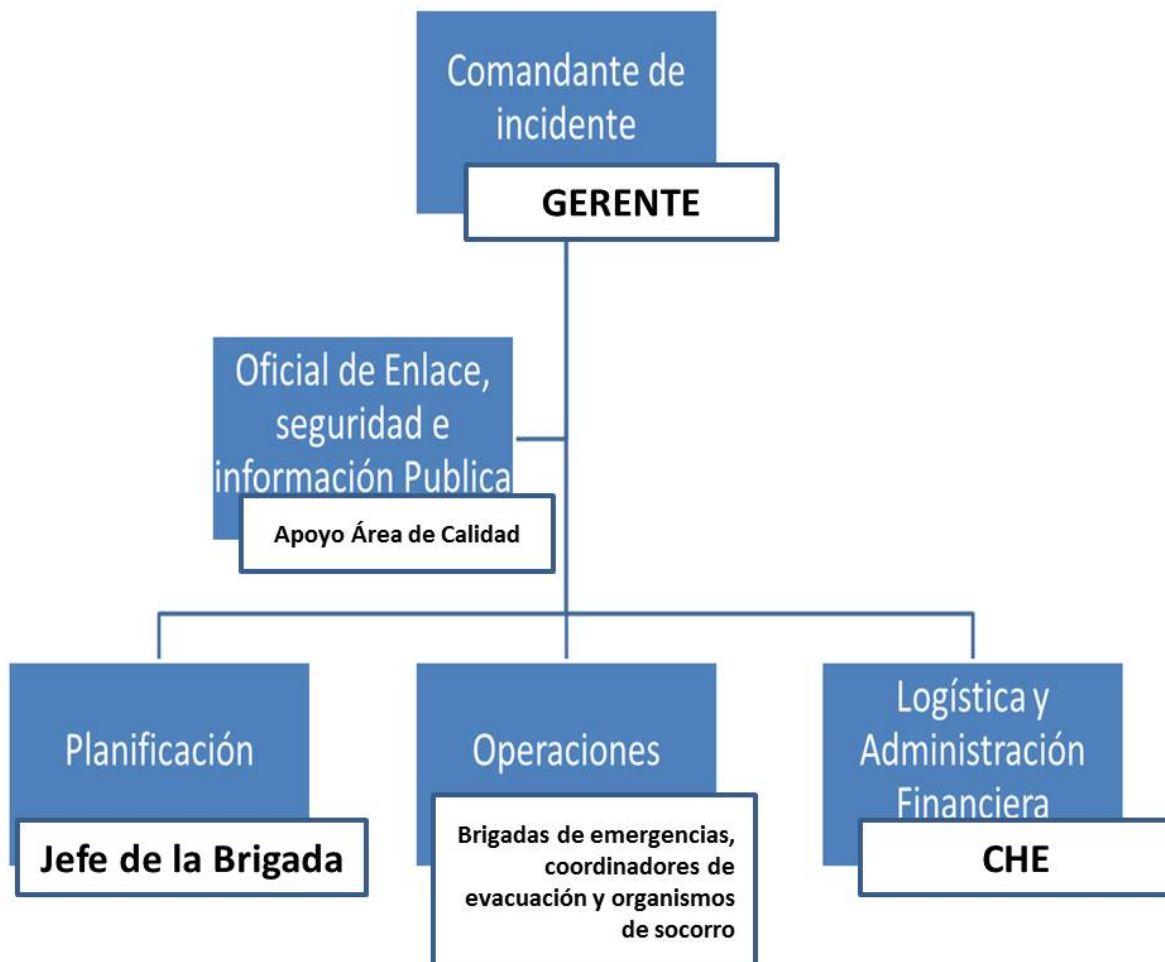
Comandante de incidente

GERENTE

Oficial de Enlace, seguridad e información Publica

Apoyo Área de Calidad

Planificación

Jefe de la Brigada

Operaciones

Brigadas de emergencias, coordinadores de evacuación y organismos de socorro

Logística y Administración Financiera

CHE